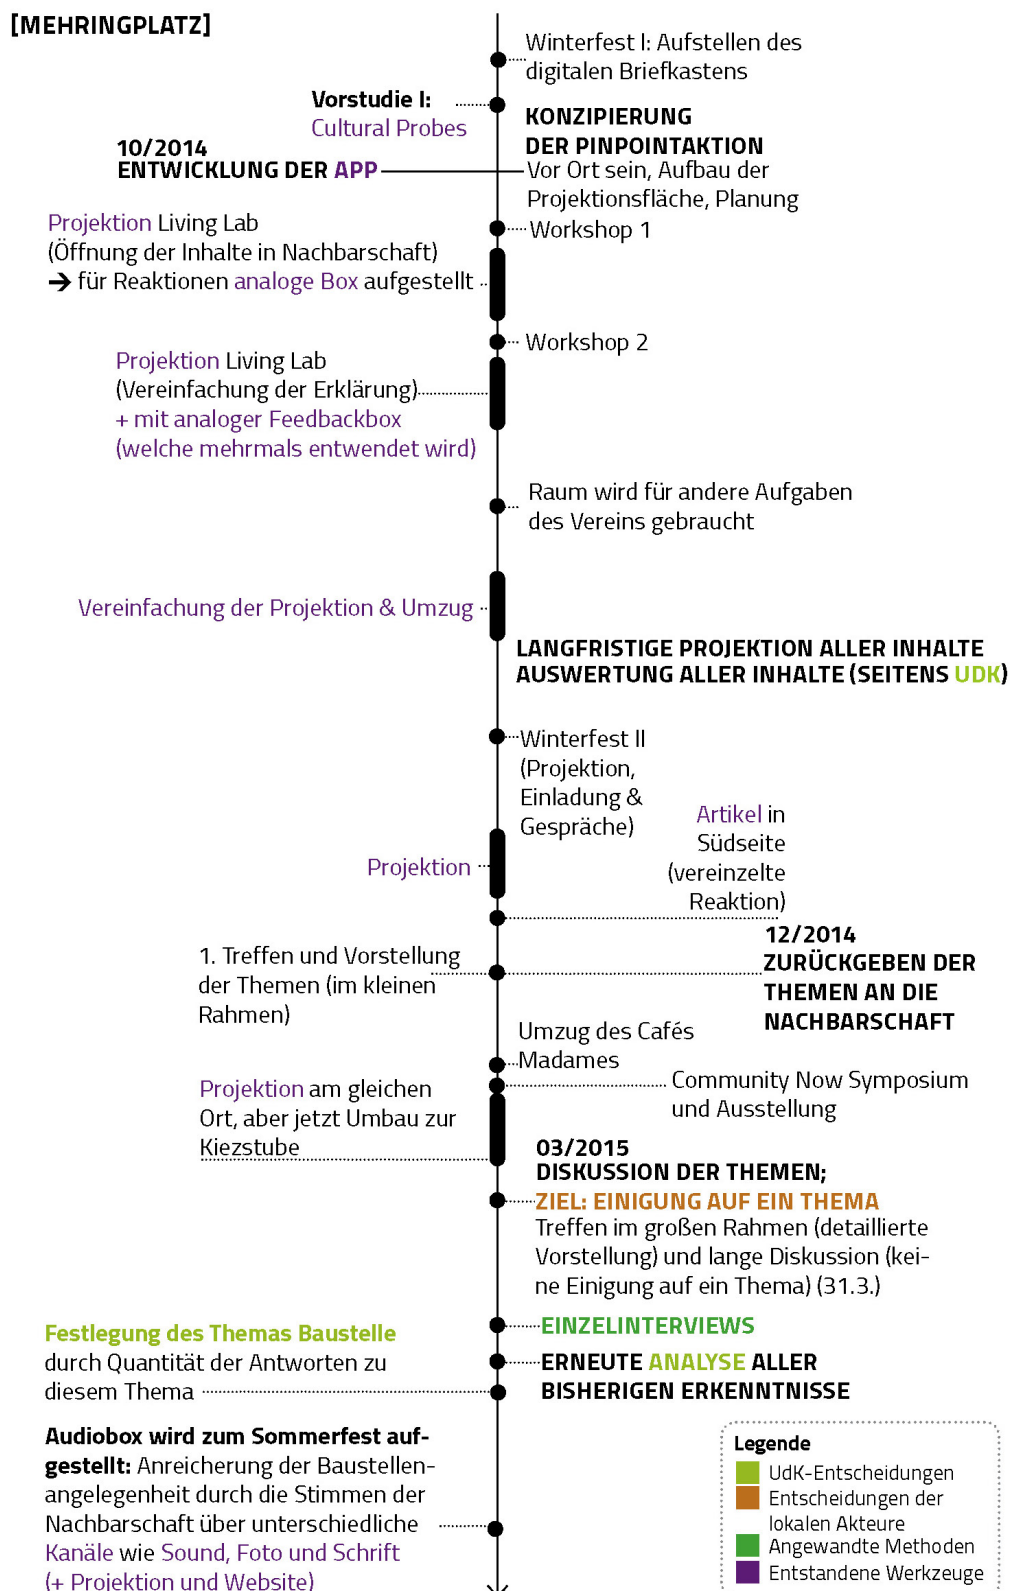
[MEHRINGPLATZ]

Winterfest I: Aufstellen des digitalen Briefkastens

Vorstudie I:
Cultural Probes

KONZIPIERUNG
DER PINPOINTAKTION
Vor Ort sein, Aufbau der Projektionsfläche, Planung

10/2014
ENTWICKLUNG DER APP

Projektion Living Lab
(Öffnung der Inhalte in Nachbarschaft)
➔ für Reaktionen analoge Box aufgestellt

Workshop 1

Workshop 2

Projektion Living Lab
(Vereinfachung der Erklärung)
+ mit analoger Feedbackbox
(welche mehrmals entwendet wird)

Raum wird für andere Aufgaben des Vereins gebraucht

Vereinfachung der Projektion & Umzug

LANGFRISTIGE PROJEKTION ALLER INHALTE
AUSWERTUNG ALLER INHALTE (SEITENS UDK)

Winterfest II
(Projektion,
Einladung &
Gespräche)

Artikel in
Südseite
(vereinzelte
Reaktion)

Projektion

12/2014
ZURÜCKGEBEN DER THEMEN AN DIE NACHBARSCHAFT

1. Treffen und Vorstellung der Themen (im kleinen Rahmen)

Umzug des Cafés
Madames

Community Now Symposium
und Ausstellung

Projektion am gleichen Ort, aber jetzt Umbau zur Kiezstube

03/2015
DISKUSSION DER THEMEN;
ZIEL: EINIGUNG AUF EIN THEMA
Treffen im großen Rahmen (detaillierte Vorstellung) und lange Diskussion (keine Einigung auf ein Thema) (31.3.)

Festlegung des Themas Baustelle
durch Quantität der Antworten zu diesem Thema

EINZELINTERVIEWS

ERNEUTE ANALYSE ALLER
BISHERIGEN ERKENNTNISSE

Audiobox wird zum Sommerfest aufgestellt: Anreicherung der Baustellenangelegenheit durch die Stimmen der Nachbarschaft über unterschiedliche Kanäle wie Sound, Foto und Schrift
(+ Projektion und Website)

Legende
UdK-Entscheidungen
Entscheidungen der lokalen Akteure
Angewandte Methoden
Entstandene Werkzeuge